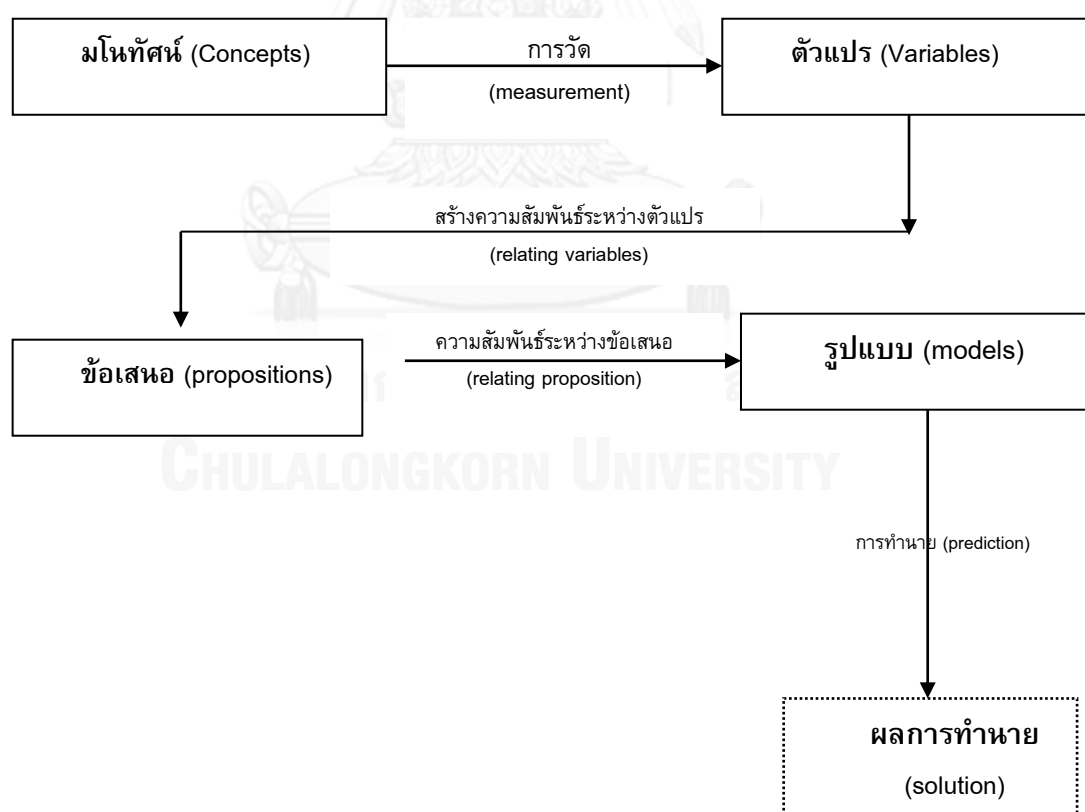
มโนทัศน์ (Concepts)

การวัด
(measurement)

ตัวแปร (Variables)

สร้างความสัมพันธ์ระหว่างตัวแปร
(relating variables)

ข้อเสนอ (propositions)

ความสัมพันธ์ระหว่างข้อเสนอ
(relating proposition)

รูปแบบ (models)

CHULALONGKORN UNIVERSITY

การทำนาย (prediction)

ผลการทำนาย
(solution)